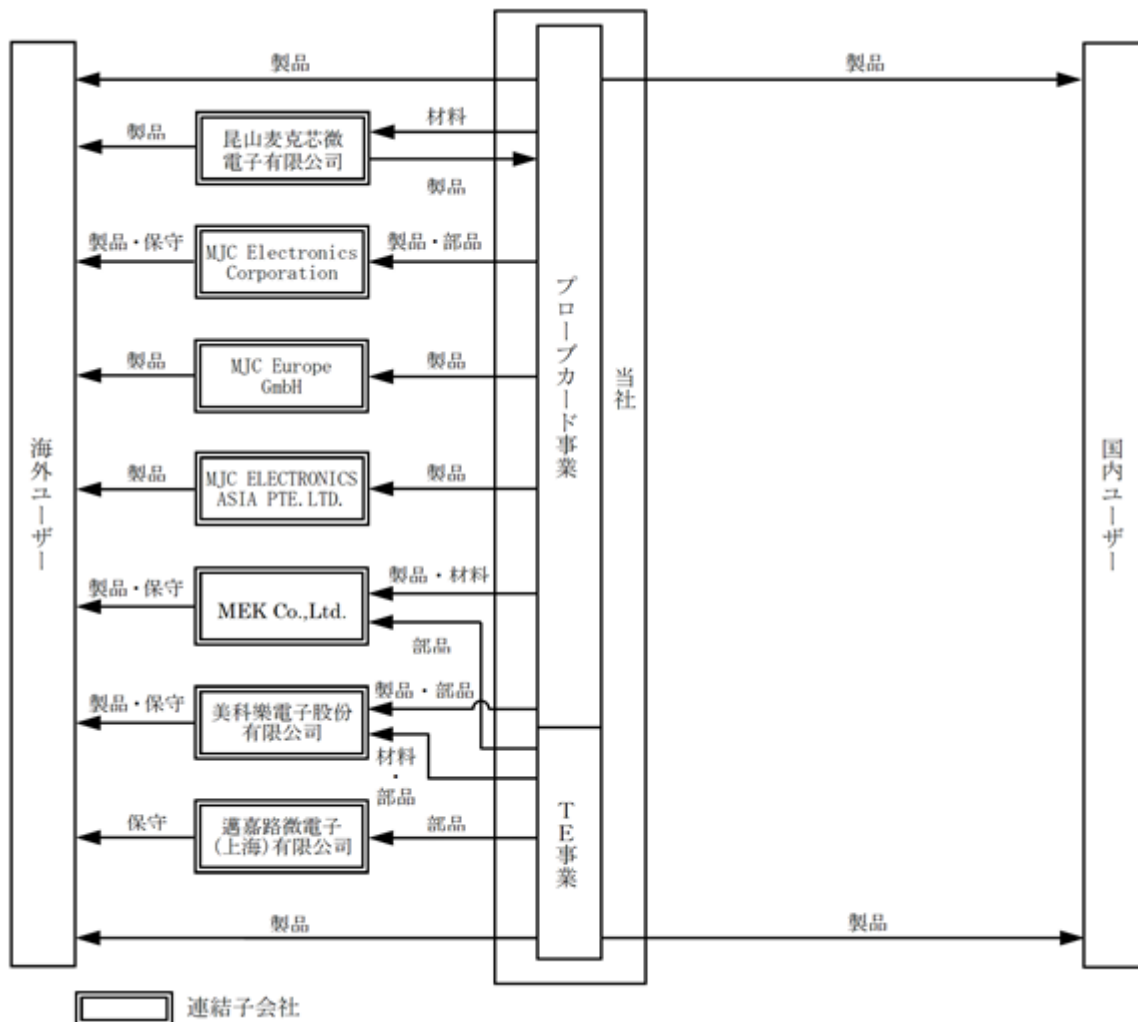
製品

製品

材料

製品

昆山麦克芯微電子有限公司

製品

製品・保守

製品・部品

MJC Electronics Corporation

製品

製品

MJC Europe GmbH

製品

製品

MJC ELECTRONICS ASIA PTE.LTD.

製品・保守

製品・材料

MEK Co.,Ltd.

部品

製品・保守

製品・部品

美科樂電子股份有限公司

材料・部品

保守

部品

邁嘉路微電子(上海)有限公司

製品

製品

海外ユーザー

プローブカード事業

TE事業

当社

国内ユーザー

連結子会社